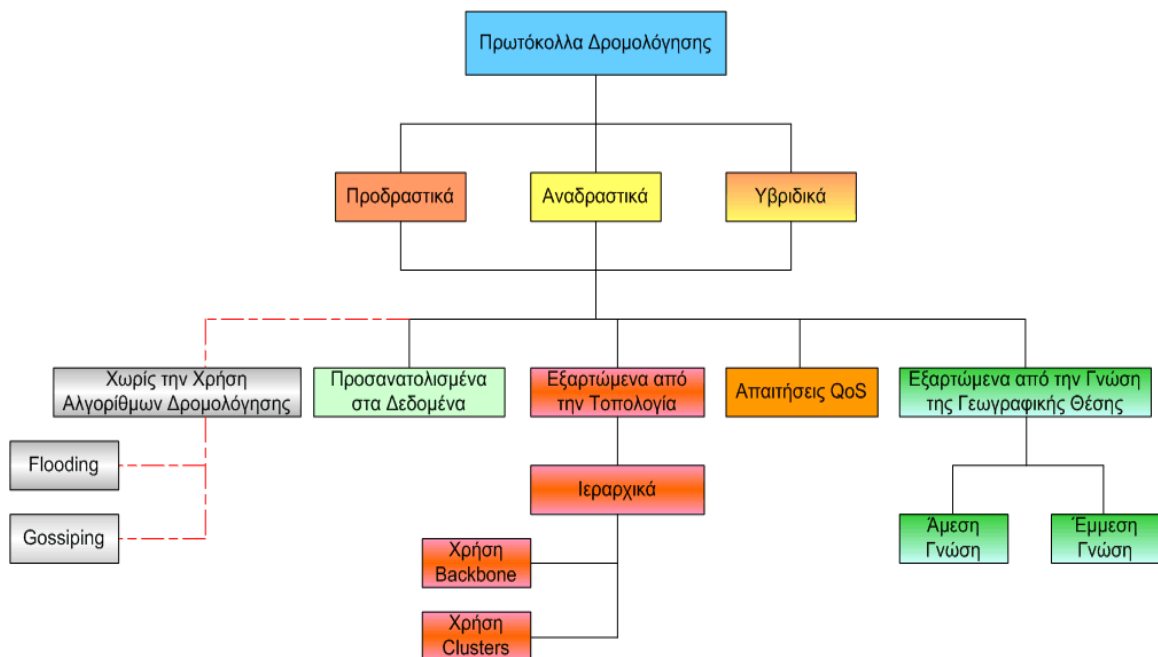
Πρωτόκολλα Δρομολόγησης

Προδραστικά

Αναδραστικά

Υβριδικά

Χωρίς την Χρήση Αλγορίθμων Δρομολόγησης

Προσανατολισμένα στα Δεδομένα

Εξαρτώμενα από την Τοπολογία

Απαιτήσεις QoS

Εξαρτώμενα από την Γνώση της Γεωγραφικής Θέσης

Flooding

Gossiping

Ιεραρχικά

Χρήση Backbone

Χρήση Clusters

Άμεση Γνώση

Έμμεση Γνώση